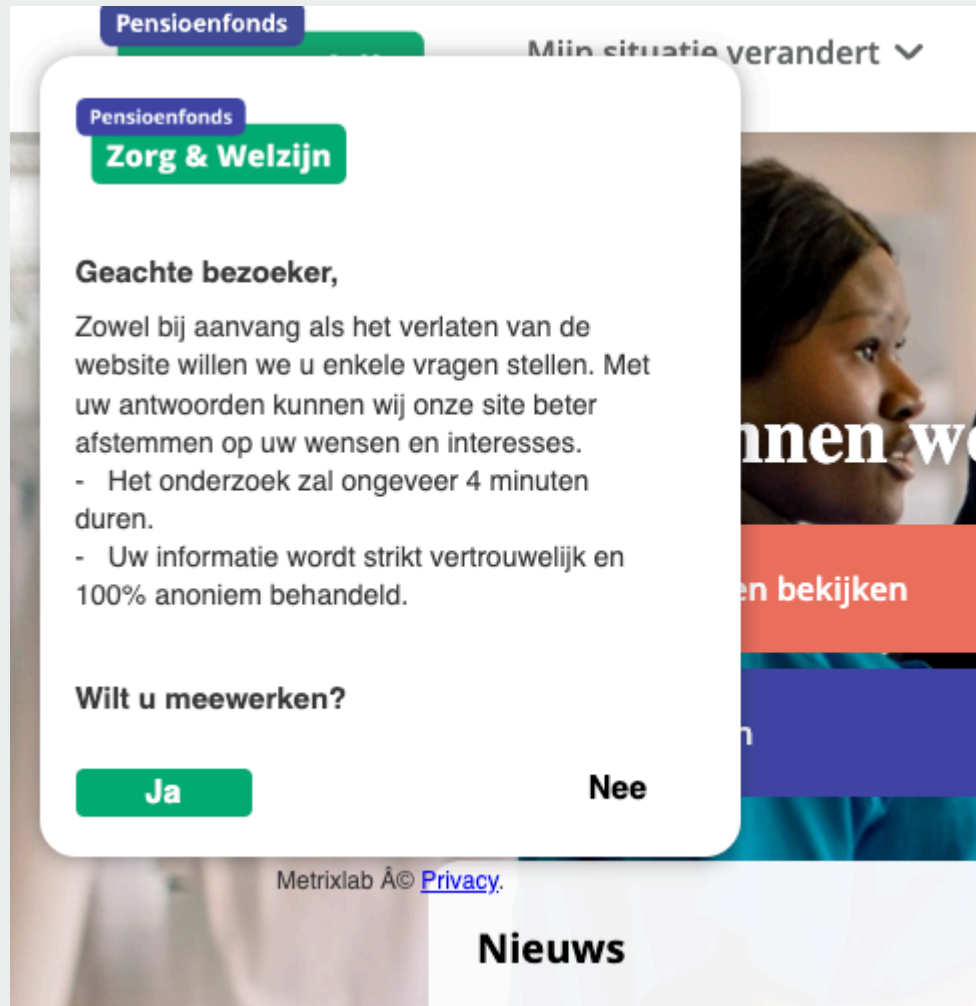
Pensioenfonds

Mijn situatie verandert

Pensioenfonds
Zorg & Welzijn

Geachte bezoeker,

Zowel bij aanvang als het verlaten van de website willen we u enkele vragen stellen. Met uw antwoorden kunnen wij onze site beter afstemmen op uw wensen en interesses.
- Het onderzoek zal ongeveer 4 minuten duren.
- Uw informatie wordt strikt vertrouwelijk en 100% anoniem behandeld.

Wilt u meewerken?

Ja

Nee

nnen we

en bekijken

n

Metrixlab Â© Privacy.

Nieuws